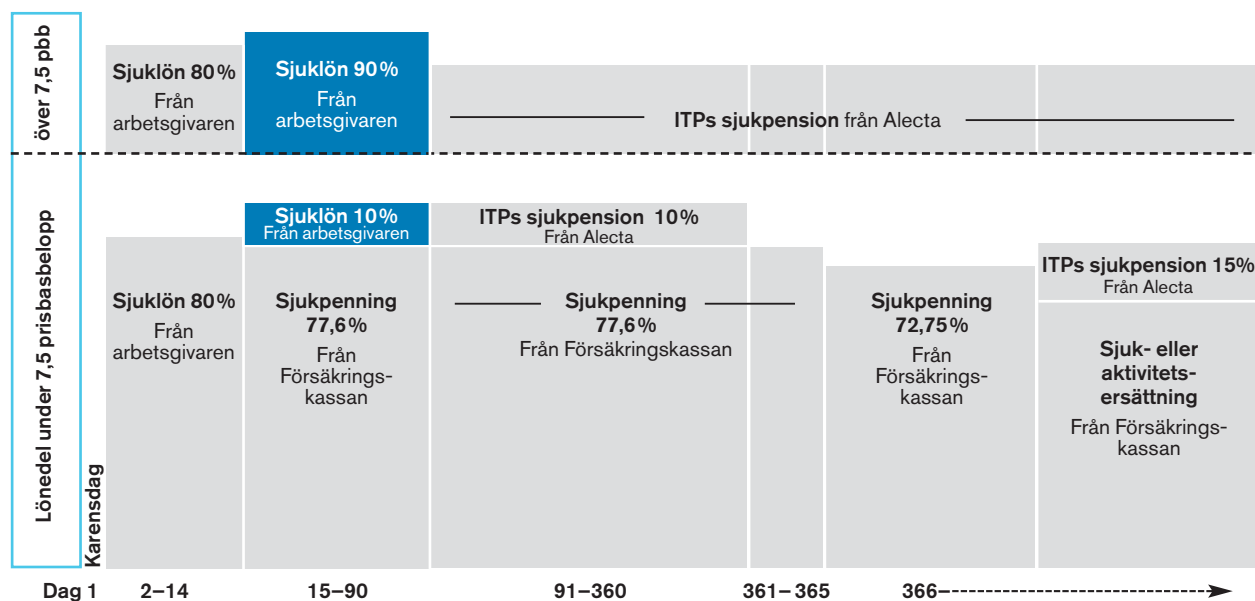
över 7,5 pbb

Sjuklön 80%
Från arbetsgivaren

Sjuklön 90%
Från arbetsgivaren

ITPs sjukpension från Alecta

Lönedel under 7,5 prisbasbelopp

Sjuklön 10%
Från arbetsgivaren

ITPs sjukpension 10%
Från Alecta

ITPs sjukpension 15%
Från Alecta

Sjuklön 80%
Från arbetsgivaren

Sjukpenning 77,6%
Från Försäkringskassan

Sjukpenning 77,6%
Från Försäkringskassan

Sjukpenning 72,75%
Från Försäkringskassan

Sjuk- eller aktivitetsersättning
Från Försäkringskassan

Karensdag

Dag 1 2–14 15–90 91–360 361–365 366–